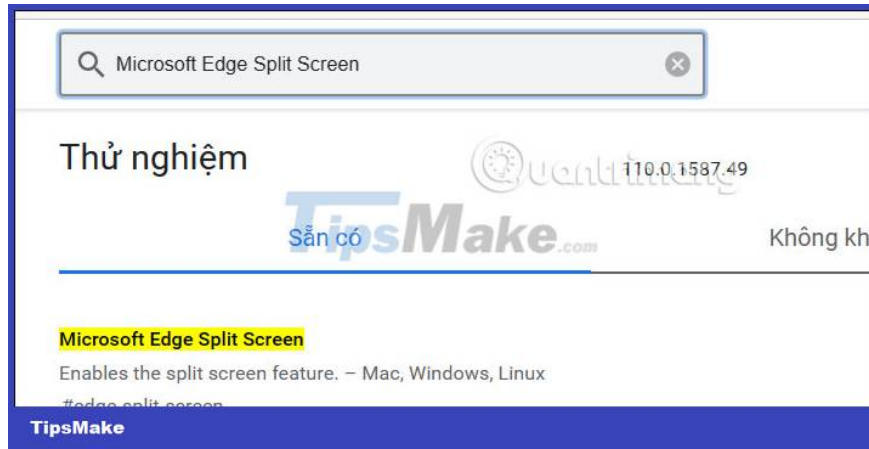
Microsoft Edge Split Screen

Thử nghiệm

110.0.1587.49

Quantrimang

TipsMake.com

Sẵn có

Không kh

Microsoft Edge Split Screen

Enables the split screen feature. – Mac, Windows, Linux

#edge-split-screen

TipsMake